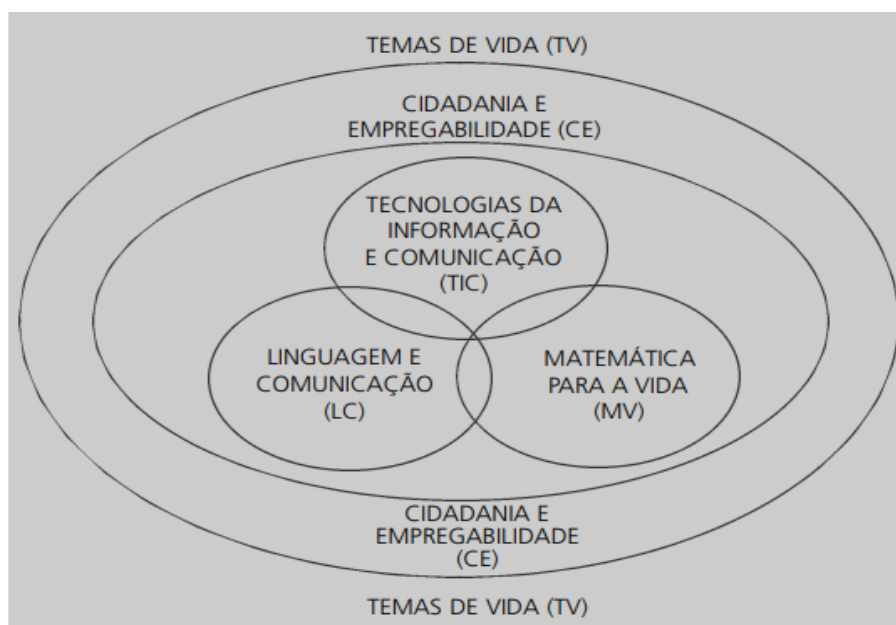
TEMAS DE VIDA (TV)

CIDADANIA E EMPREGABILIDADE (CE)

TECNOLOGIAS DA INFORMAÇÃO E COMUNICAÇÃO (TIC)

LINGUAGEM E COMUNICAÇÃO (LC)

MATEMÁTICA PARA A VIDA (MV)

CIDADANIA E EMPREGABILIDADE (CE)

TEMAS DE VIDA (TV)